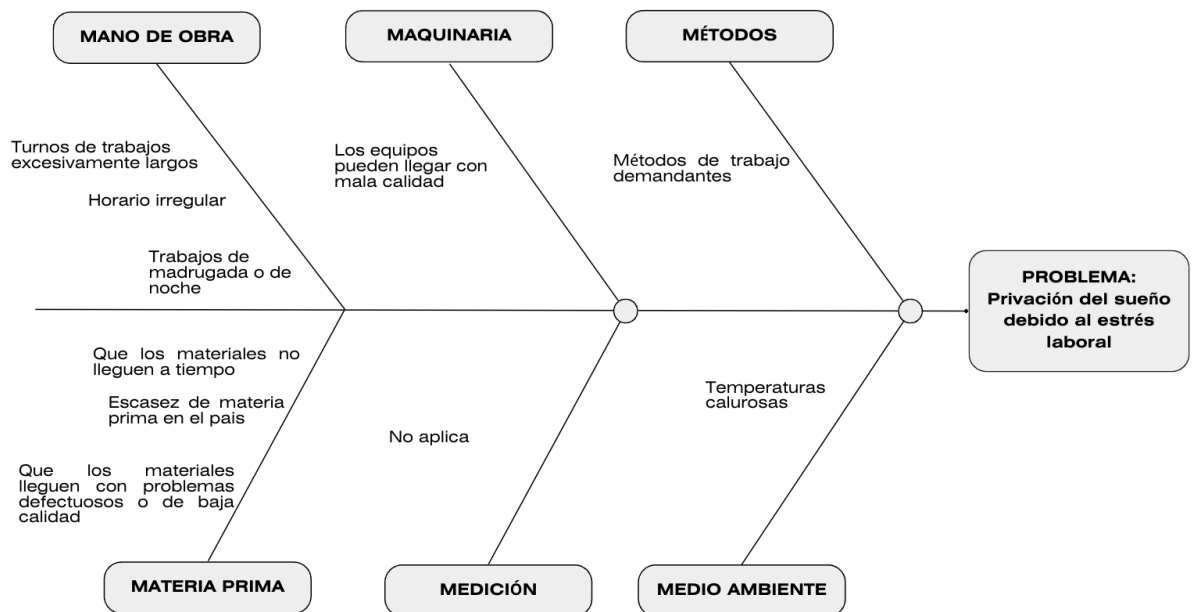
MANO DE OBRA

MAQUINARIA

MÉTODOS

Turnos de trabajos excesivamente largos

Horario irregular

Trabajos de madrugada o de noche

Los equipos pueden llegar con mala calidad

Métodos de trabajo demandantes

PROBLEMA: Privación del sueño debido al estrés laboral

Que los materiales no lleguen a tiempo

Escasez de materia prima en el pais

Que los materiales lleguen con problemas defectuosos o de baja calidad

No aplica

Temperaturas calurosas

MATERIA PRIMA

MEDICIÓN

MEDIO AMBIENTE